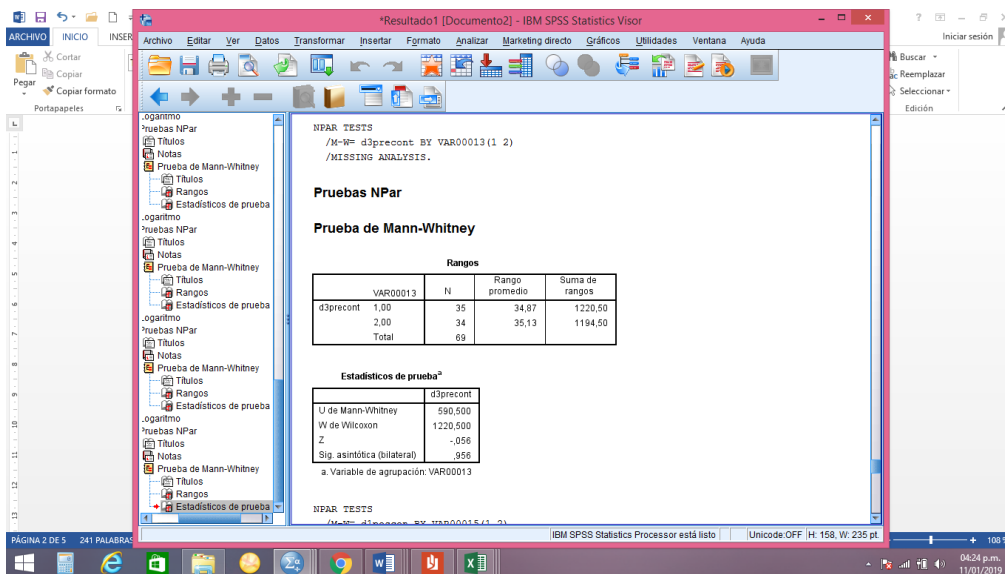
*Resultado1 [Documento2] - IBM SPSS Statistics Visor

ARCHIVO INICIO INSER

Archivo Editar Ver Datos Transformar Insertar Formato Analizar Marketing directo Gráficos Utilidades Ventana Ayuda

Cortar
Copiar
Pegar
Copiar formato
Portapapeles

Buscar
Reemplazar
Seleccionar
Edición

Iniciar sesión

.ogaritmo
Pruebas NPar
Títulos
Notas
Prueba de Mann-Whitney
Títulos
Rangos
Estadísticos de prueba
.ogaritmo
Pruebas NPar
Títulos
Notas
Prueba de Mann-Whitney
Títulos
Rangos
Estadísticos de prueba
.ogaritmo
Pruebas NPar
Títulos
Notas
Prueba de Mann-Whitney
Títulos
Rangos
Estadísticos de prueba
.ogaritmo
Pruebas NPar
Títulos
Notas
Prueba de Mann-Whitney
Títulos
Rangos
Estadísticos de prueba

NPAR TESTS
/M-W= d3precont BY VAR00013(1 2)
/MISSING ANALYSIS.

Pruebas NPar

Prueba de Mann-Whitney

Rangos

| | VAR00013 | N | Rango promedio | Suma de rangos |
|---|---|---|---|---|
| d3precont | 1,00 | 35 | 34,87 | 1220,50 |
| | 2,00 | 34 | 35,13 | 1194,50 |
| | Total | 69 | | |

Estadísticos de prueba$^a$

| | d3precont |
|---|---|
| U de Mann-Whitney | 590,500 |
| W de Wilcoxon | 1220,500 |
| Z | -,056 |
| Sig. asintótica (bilateral) | ,956 |

a. Variable de agrupación: VAR00013

NPAR TESTS
/M-W= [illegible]

IBM SPSS Statistics Processor está listo | Unicode:OFF | H: 158, W: 235 pt.

PÁGINA 2 DE 5 241 PALABRAS

04:24 p.m.
11/01/2019